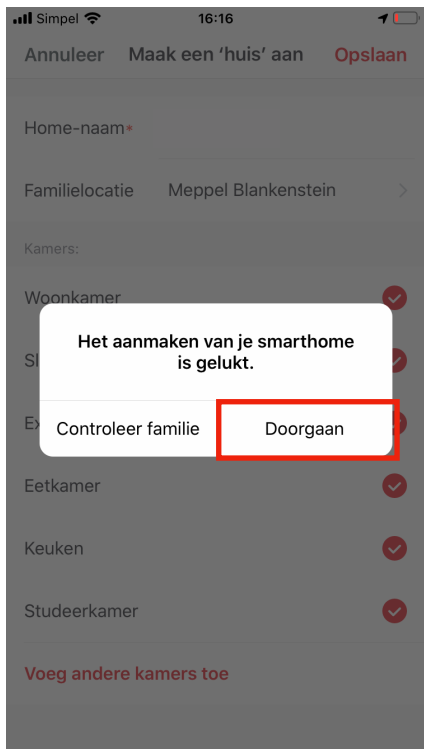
Simpel 16:16

Annuleer Maak een 'huis' aan Opslaan

Home-naam*

Familielocatie Meppel Blankenstein

Kamers:

Woonkamer

Sl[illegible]

Ex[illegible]

Het aanmaken van je smarthome is gelukt.

Controleer familie Doorgaan

Eetkamer

Keuken

Studeerkamer

Voeg andere kamers toe